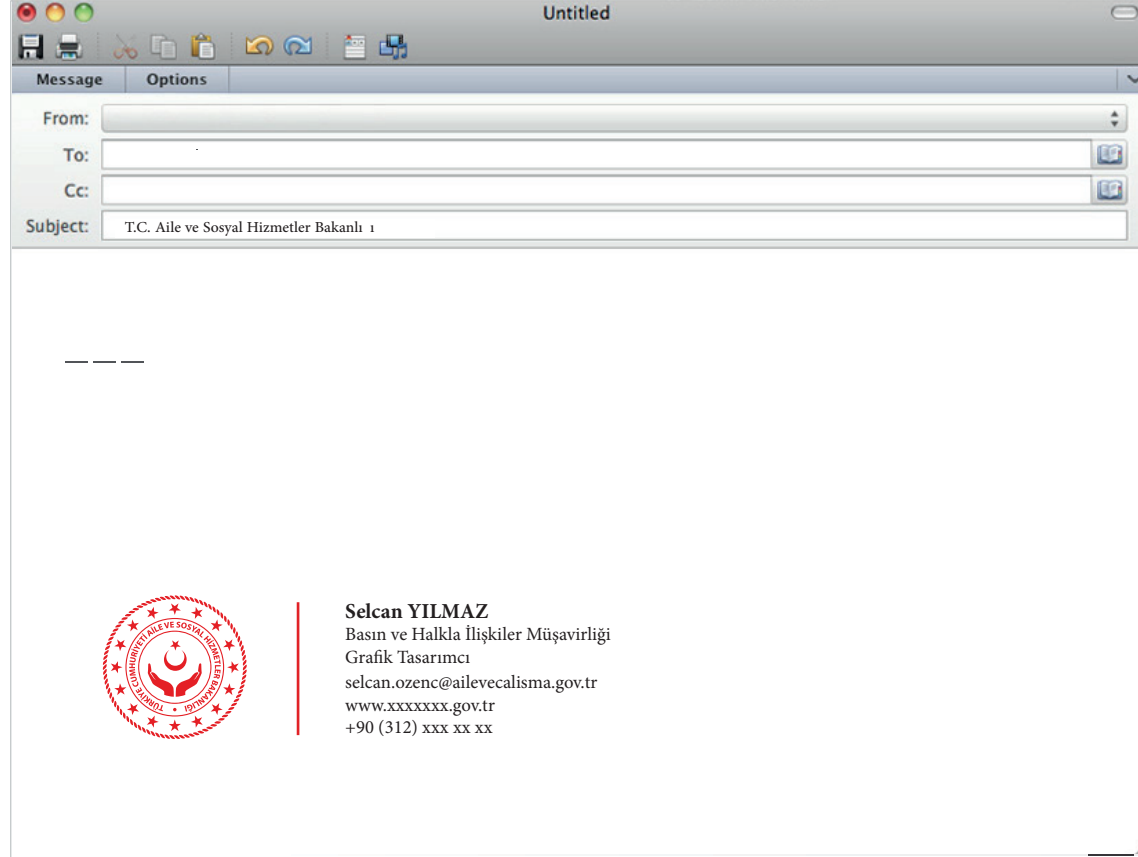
Untitled

Message Options

From:
To:
Cc:
Subject: T.C. Aile ve Sosyal Hizmetler Bakanlı ı

— — —

TÜRKİYE CUMHURİYETİ AİLE VE SOSYAL HİZMETLER BAKANLIĞI

Selcan YILMAZ
Basın ve Halkla İlişkiler Müşavirliği
Grafik Tasarımcı
selcan.ozenc@ailevecalisma.gov.tr
www.xxxxxxx.gov.tr
+90 (312) xxx xx xx